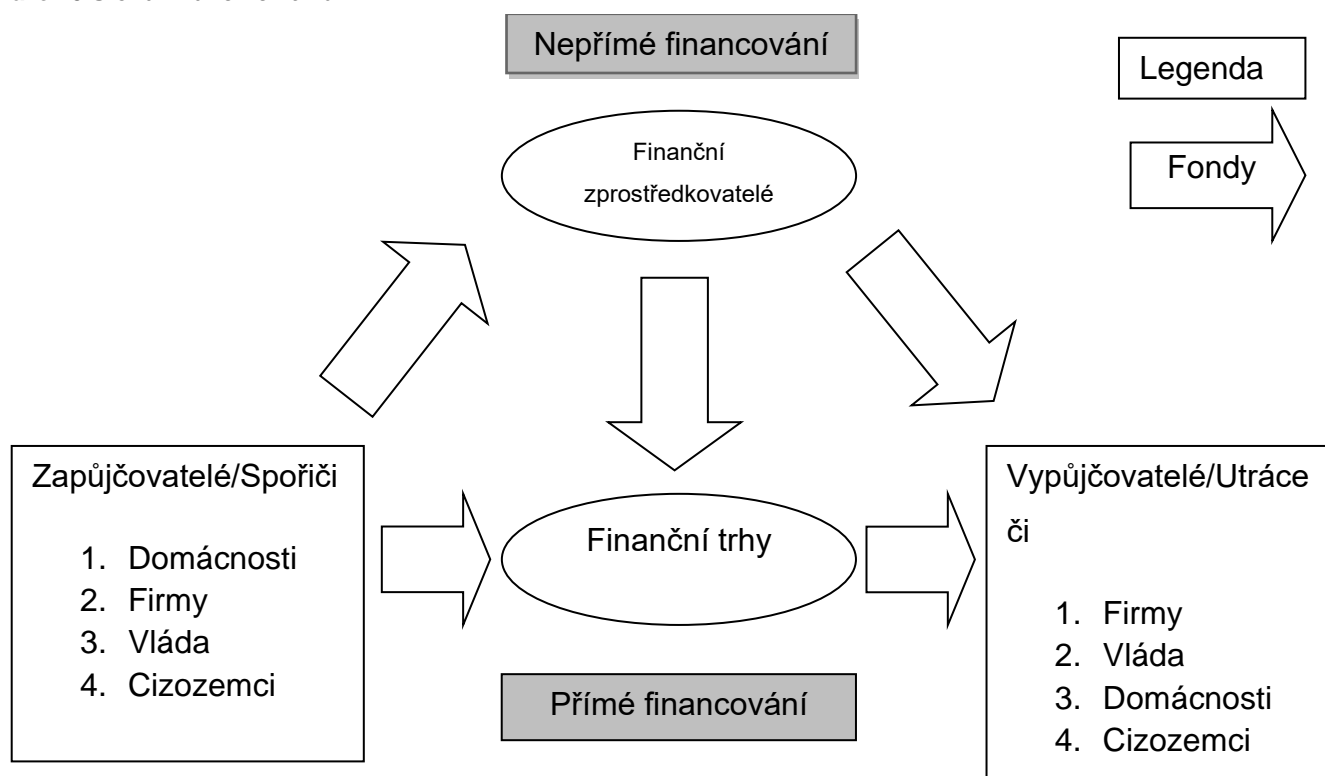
Nepřímé financování

Legenda

Fondy

Finanční zprostředkovatelé

Zapůjčovatelé/Spořiči

1. Domácnosti
2. Firmy
3. Vláda
4. Cizozemci

Finanční trhy

Vypůjčovatelé/Utráceči

1. Firmy
2. Vláda
3. Domácnosti
4. Cizozemci

Přímé financování